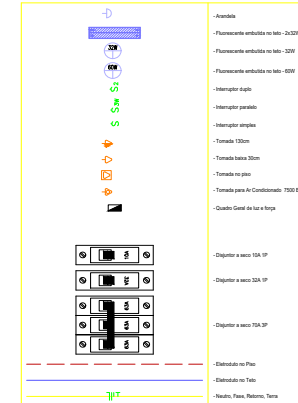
- Arandela

- Fluorescente embutida no teto - 2x32W

32W

- Fluorescente embutida no teto - 32W

60W

- Fluorescente embutida no teto - 60W

- Interruptor duplo

- Interruptor paralelo

- Interruptor simples

- Tomada 130cm

- Tomada baixa 30cm

- Tomada no piso

- Tomada para Ar Condicionado 7500 B

- Quadro Geral de luz e força

10A

- Disjuntor a seco 10A 1P

32A

- Disjuntor a seco 32A 1P

70A

70A

70A

- Disjuntor a seco 70A 3P

- Eletroduto no Piso

- Eletroduto no Teto

- Neutro, Fase, Retorno, Terra